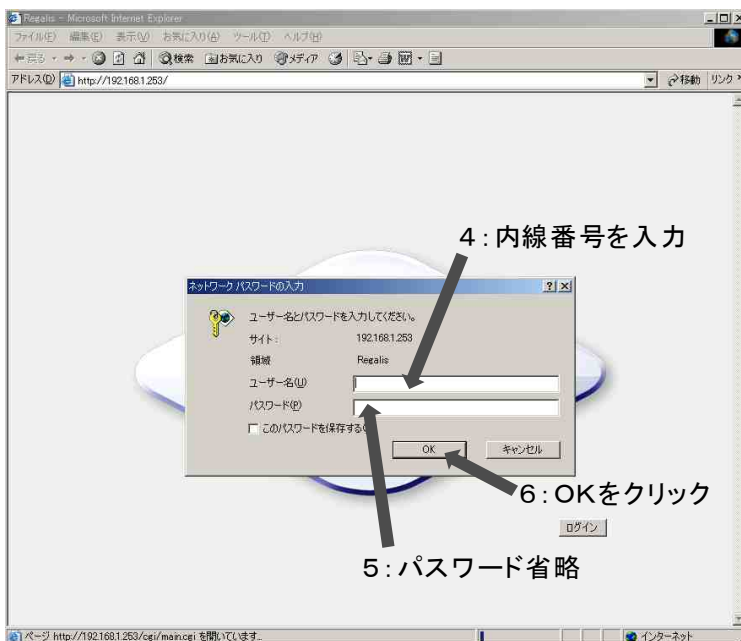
Regalis - Microsoft Internet Explorer

ファイル(F) 編集(E) 表示(V) お気に入り(A) ツール(T) ヘルプ(H)

← 戻る・→・ 検索 お気に入り メディア

アドレス(D) http://192.168.1.253/

移動 リンク

4:内線番号を入力

ネットワーク パスワードの入力

ユーザー名とパスワードを入力してください。

サイト: 192.168.1.253

領域 Regalis

ユーザー名(U)

パスワード(P)

このパスワードを保存する

OK

キャンセル

6:OKをクリック

ログイン

5:パスワード省略

ページ http://192.168.1.253/cgi/main.cgi を開いています...

インターネット